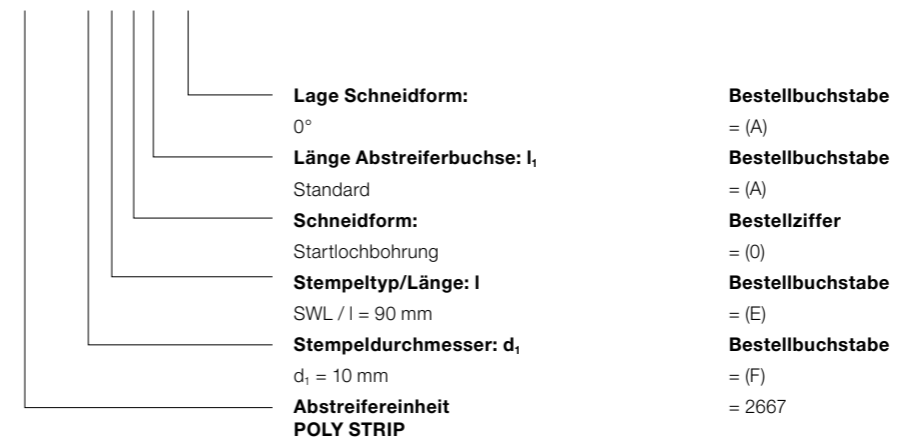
**Lage Schneidform:** **Bestellbuchstabe**
0° = (A)

**Länge Abstreiferbuchse: $l_1$** **Bestellbuchstabe**
Standard = (A)

**Schneidform:** **Bestellziffer**
Startlochbohrung = (0)

**Stempeltyp/Länge: l** **Bestellbuchstabe**
SWL / l = 90 mm = (E)

**Stempeldurchmesser: $d_1$** **Bestellbuchstabe**
$d_1$ = 10 mm = (F)

**Abstreifereinheit POLY STRIP** = 2667